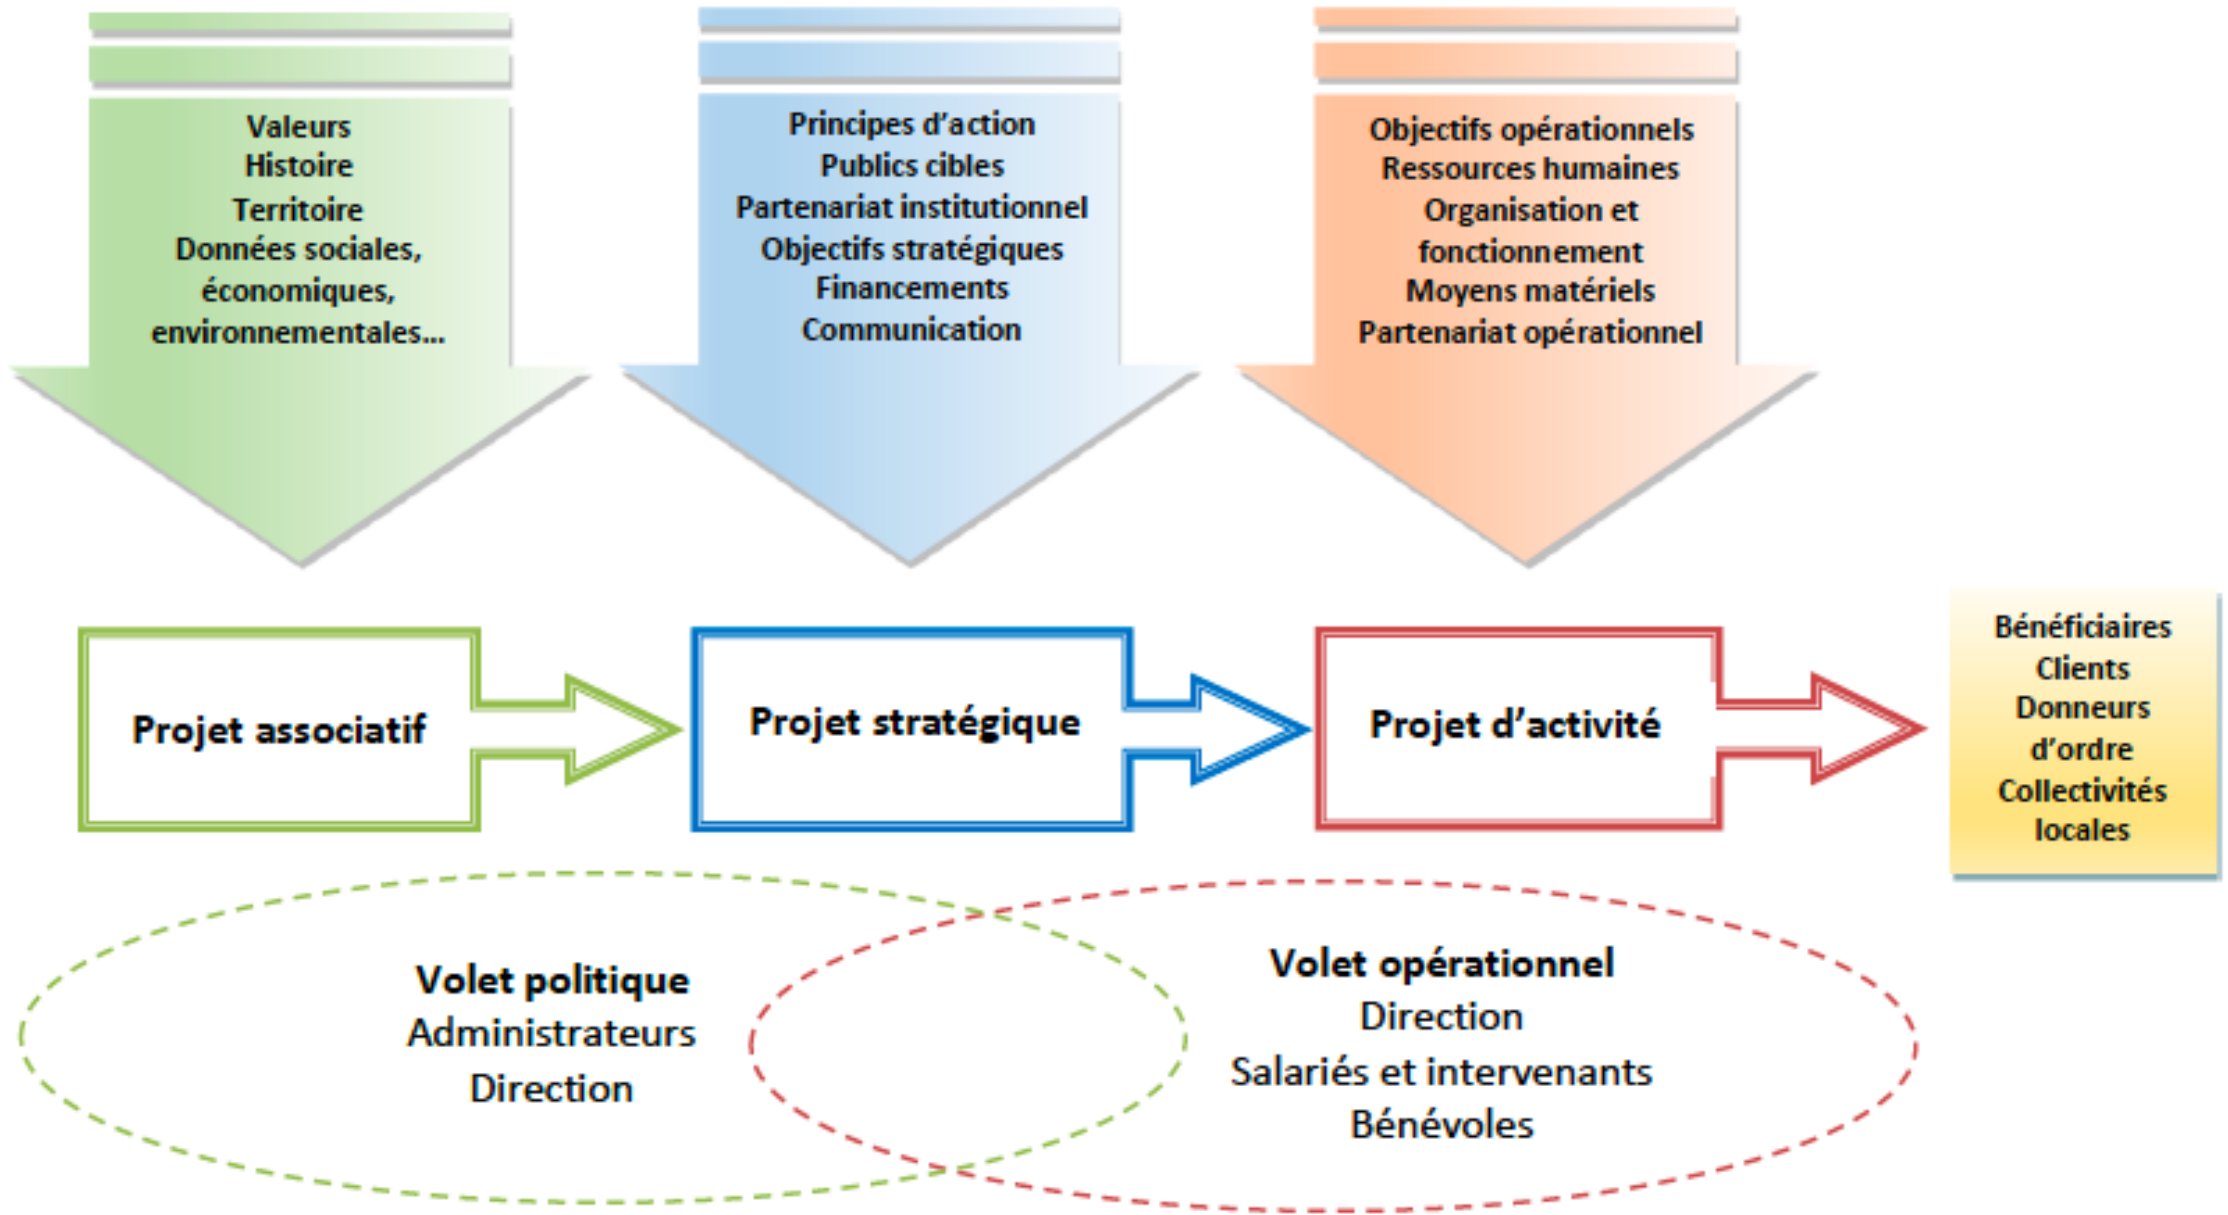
Valeurs
Histoire
Territoire
Données sociales, économiques, environnementales...

Principes d'action
Publics cibles
Partenariat institutionnel
Objectifs stratégiques
Financements
Communication

Objectifs opérationnels
Ressources humaines
Organisation et fonctionnement
Moyens matériels
Partenariat opérationnel

Projet associatif

Projet stratégique

Projet d'activité

Bénéficiaires
Clients
Donneurs d'ordre
Collectivités locales

Volet politique
Administrateurs
Direction

Volet opérationnel
Direction
Salariés et intervenants
Bénévoles